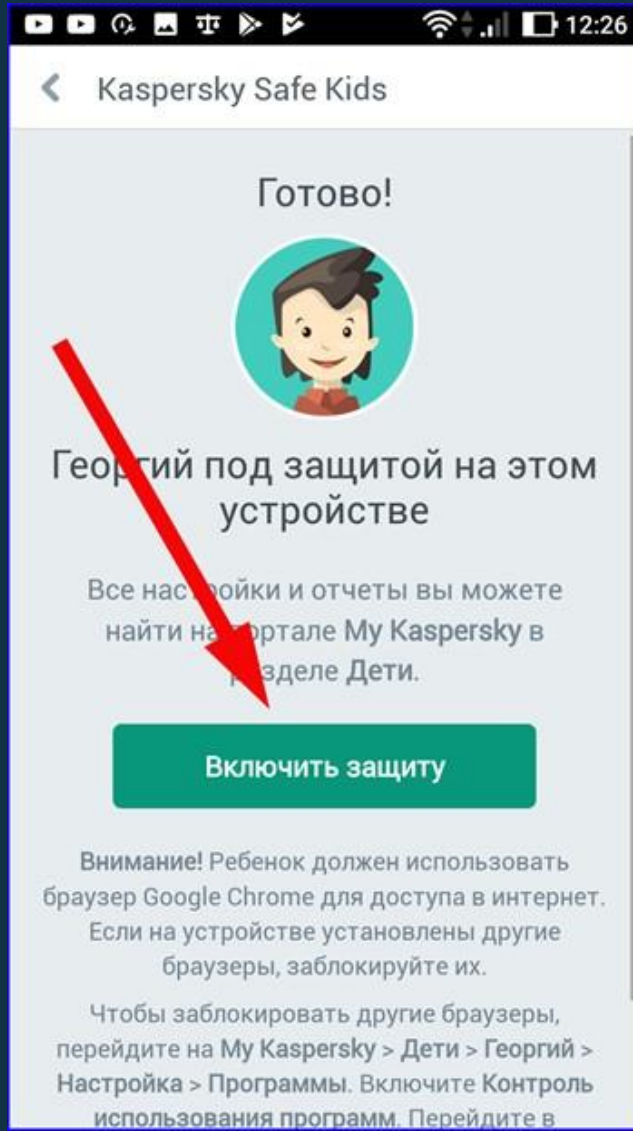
12:26

Kaspersky Safe Kids

Готово!

Гео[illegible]ий под защитой на этом устройстве

Все нас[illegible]ойки и отчеты вы можете найти на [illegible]ортале My Kaspersky в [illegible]зделе Дети.

Включить защиту

Внимание! Ребенок должен использовать браузер Google Chrome для доступа в интернет. Если на устройстве установлены другие браузеры, заблокируйте их.

Чтобы заблокировать другие браузеры, перейдите на My Kaspersky > Дети > Георгий > Настройка > Программы. Включите Контроль использования программ. Перейдите в